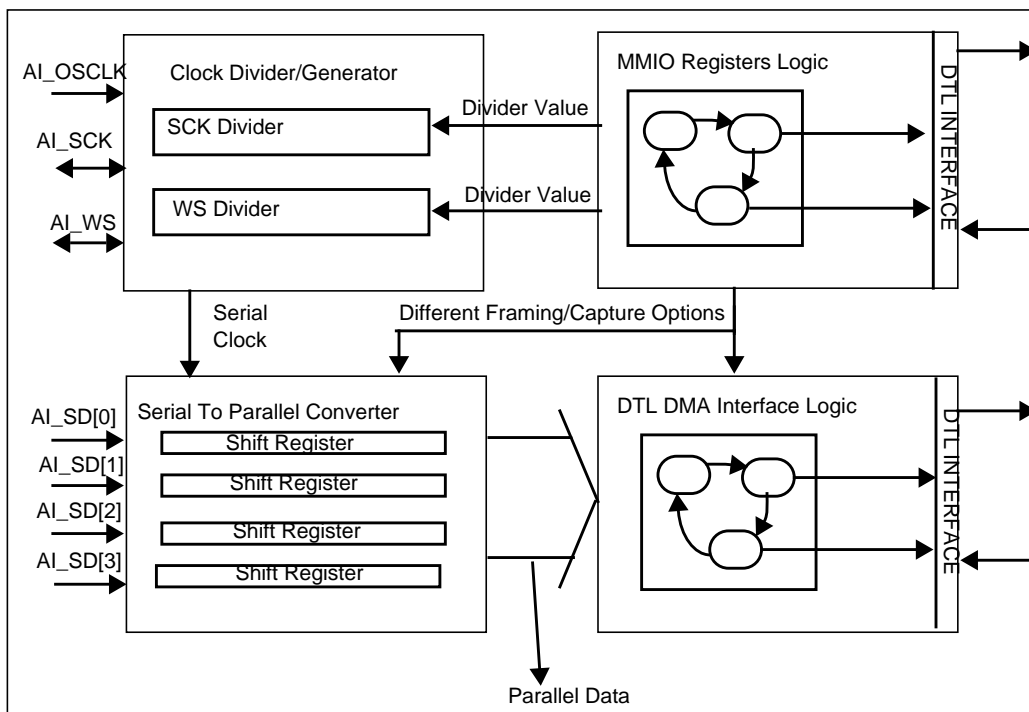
AI_OSCLK

Clock Divider/Generator

AI_SCK

SCK Divider

AI_WS

WS Divider

Divider Value

Divider Value

MMIO Registers Logic

DTL INTERFACE

Serial Clock

Different Framing/Capture Options

AI_SD[0]

AI_SD[1]

AI_SD[2]

AI_SD[3]

Serial To Parallel Converter

Shift Register

Shift Register

Shift Register

Shift Register

DTL DMA Interface Logic

DTL INTERFACE

Parallel Data